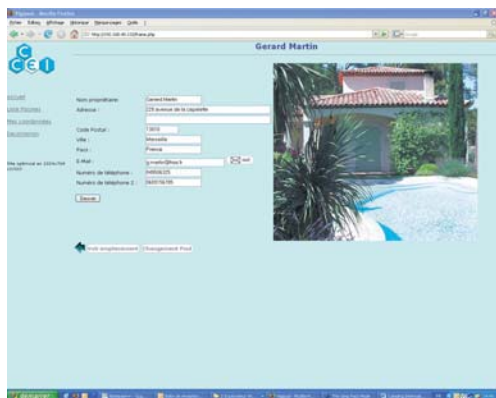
Gerard Martin

Accueil
Liste Piscines
Mes coordonnées
Déconnexion

Site optimisé en 1024x768 pixels

Nom propriétaire : Gerard Martin
Adresse : 279 avenue de la capolette
Code Postal : 73000
Ville : Marseille
Pays : France
E-Mail : g.martin@free.fr
Numéro de téléphone : 0495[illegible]
Numéro de téléphone 2 : 0605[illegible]

Envoyer

Voir emplacement
Changement Pool

démarrer